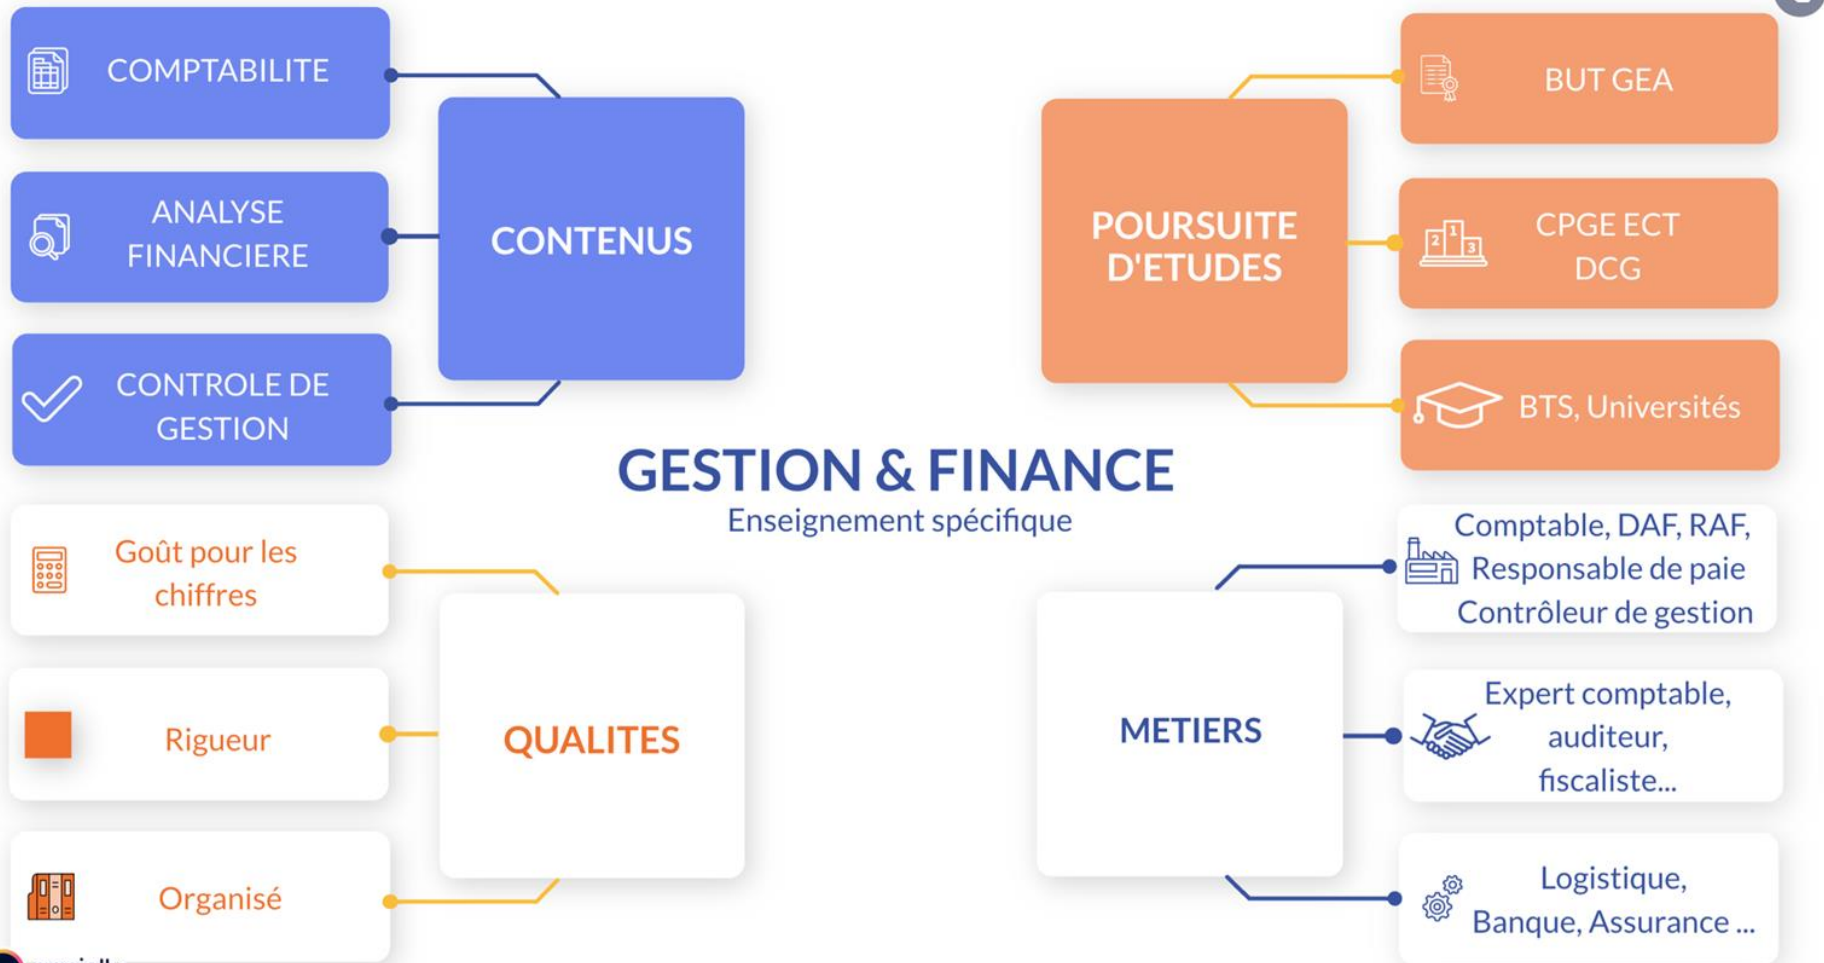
COMPTABILITE

ANALYSE FINANCIERE

CONTROLE DE GESTION

CONTENUS

POURSUITE D'ETUDES

BUT GEA

CPGE ECT DCG

BTS, Universités

GESTION & FINANCE
Enseignement spécifique

Goût pour les chiffres

Rigueur

Organisé

QUALITES

METIERS

Comptable, DAF, RAF, Responsable de paie Contrôleur de gestion

Expert comptable, auditeur, fiscaliste...

Logistique, Banque, Assurance ...